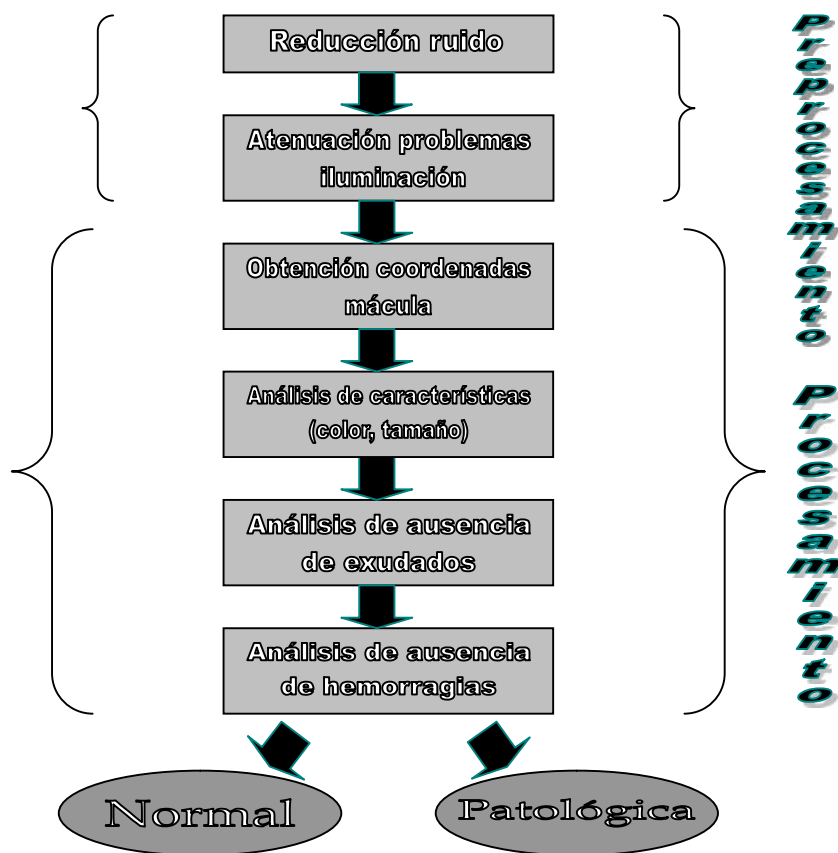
Reducción ruido

Atenuación problemas iluminación

Obtención coordenadas mácula

Análisis de características (color, tamaño)

Análisis de ausencia de exudados

Análisis de ausencia de hemorragias

Normal

Patológica

Preprocesamiento

Procesamiento